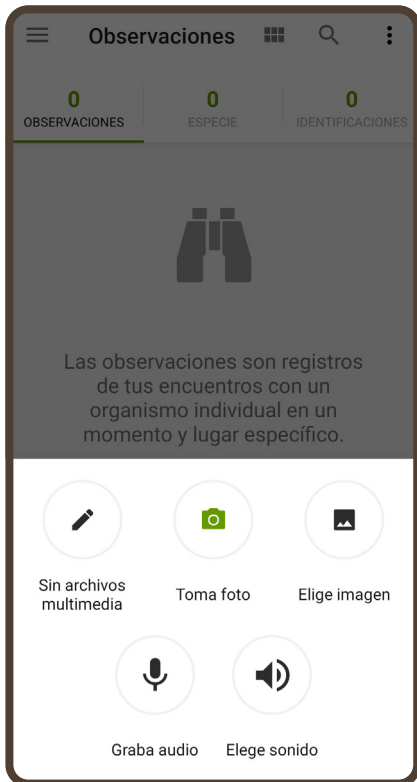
Observaciones

0
OBSERVACIONES

0
ESPECIE

0
IDENTIFICACIONES

Las observaciones son registros de tus encuentros con un organismo individual en un momento y lugar específico.

Sin archivos multimedia

Toma foto

Elige imagen

Graba audio

Elege sonido